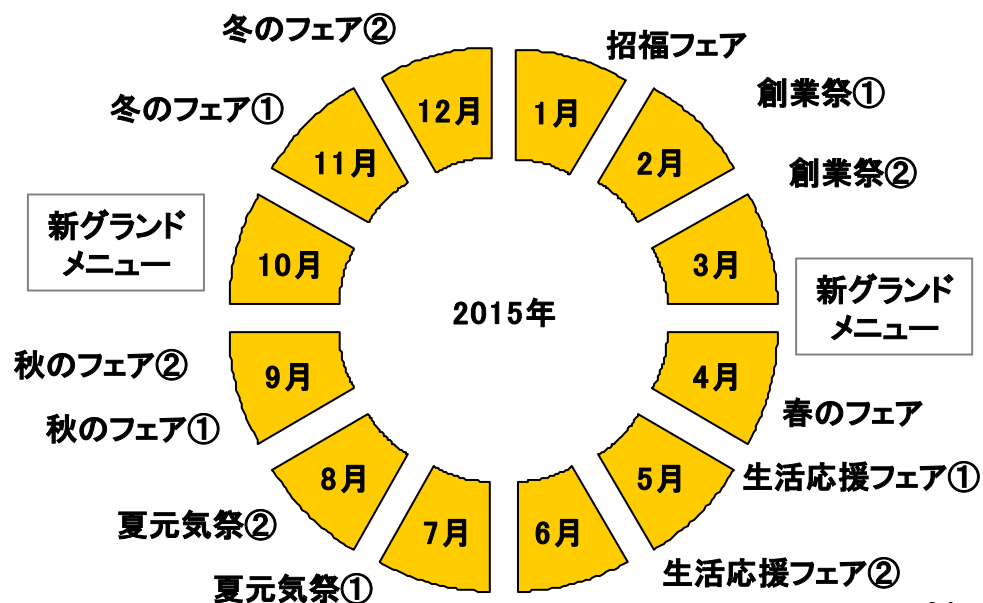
冬のフェア②

招福フェア

冬のフェア①

12月

1月

創業祭①

11月

2月

創業祭②

新グランドメニュー

10月

3月

新グランドメニュー

2015年

秋のフェア②

9月

4月

秋のフェア①

春のフェア

8月

5月

生活応援フェア①

夏元気祭②

7月

6月

夏元気祭①

生活応援フェア②